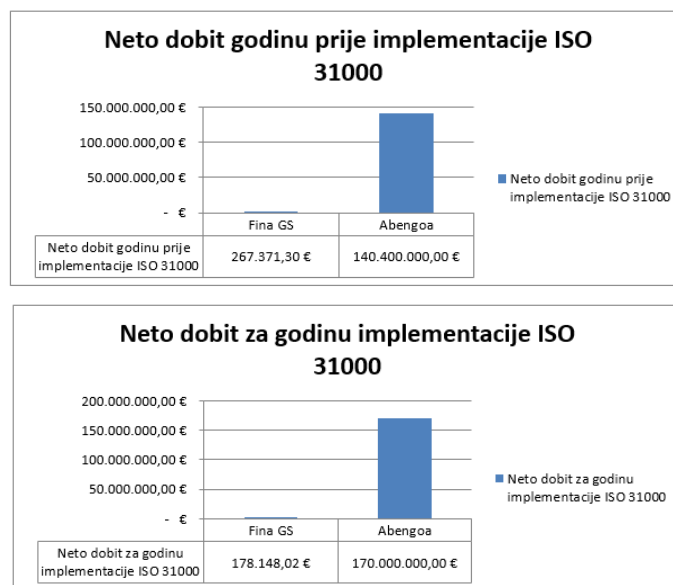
Neto dobit godinu prije implementacije ISO 31000

150.000.000,00 €
100.000.000,00 €
50.000.000,00 €
- €

| | Fina GS | Abengoa |
|---|---|---|
| Neto dobit godinu prije implementacije ISO 31000 | 267.371,30 € | 140.400.000,00 € |

Neto dobit godinu prije implementacije ISO 31000

Neto dobit za godinu implementacije ISO 31000

200.000.000,00 €
150.000.000,00 €
100.000.000,00 €
50.000.000,00 €
- €

| | Fina GS | Abengoa |
|---|---|---|
| Neto dobit za godinu implementacije ISO 31000 | 178.148,02 € | 170.000.000,00 € |

Neto dobit za godinu implementacije ISO 31000